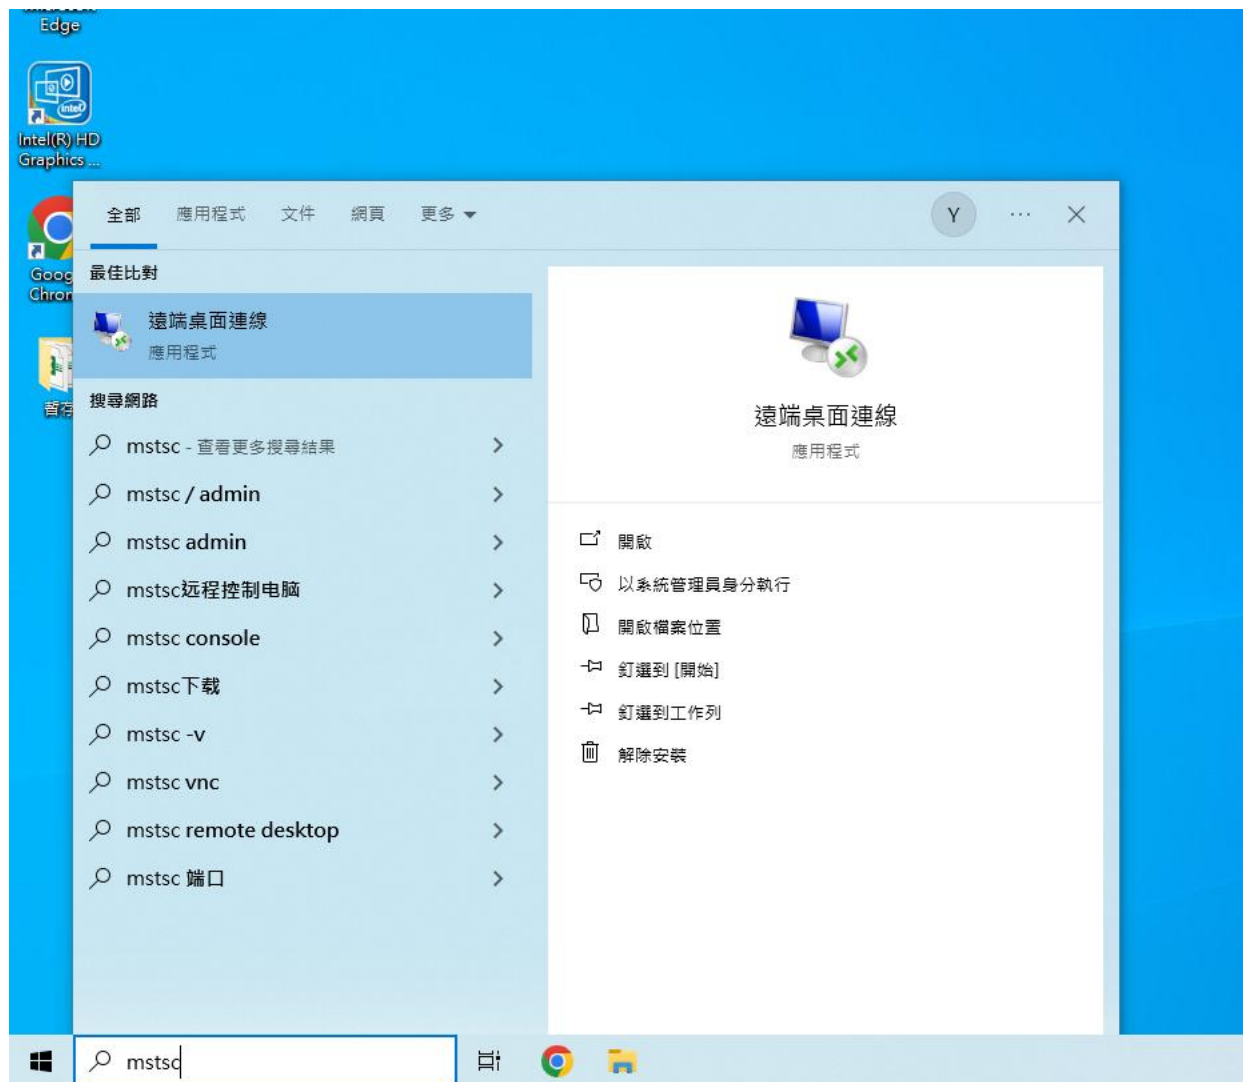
Edge

Intel(R) HD Graphics ...

Goog Chron

資存

全部 應用程式 文件 網頁 更多

Y ··· ✕

最佳比對

遠端桌面連線
應用程式

搜尋網路

mstsc - 查看更多搜尋結果 >
mstsc / admin >
mstsc admin >
mstsc远程控制电脑 >
mstsc console >
mstsc下载 >
mstsc -v >
mstsc vnc >
mstsc remote desktop >
mstsc 端口 >

遠端桌面連線
應用程式

開啟
以系統管理員身分執行
開啟檔案位置
釘選到 [開始]
釘選到工作列
解除安裝

mstsc